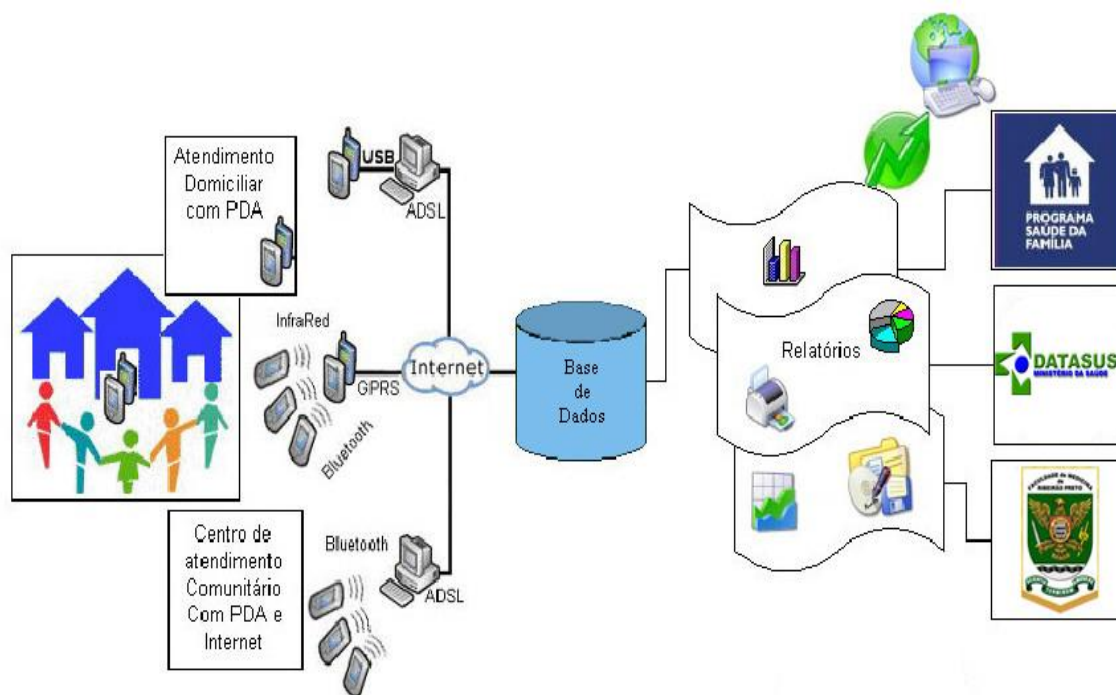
Atendimento Domiciliar com PDA

USB

ADSL

InfraRed

GPRS

Bluetooth

Internet

Base de Dados

Centro de atendimento Comunitário Com PDA e Internet

Bluetooth

ADSL

Relatórios

PROGRAMA SAÚDE DA FAMÍLIA

DATASUS
MINISTÉRIO DA SAÚDE

FACULDADE de MEDICINA de RIBEIRÃO PRETO